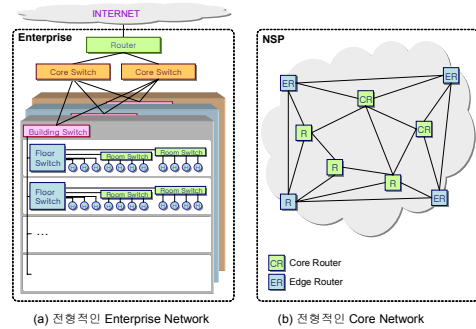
INTERNET

Enterprise

Router

Core Switch

Core Switch

Building Switch

Floor Switch

Room Switch

Room Switch

Floor Switch

Room Switch

Room Switch

...

NSP

ER

ER

CR

R

CR

R

R

R

ER

ER

CR Core Router

ER Edge Router

(a) 전형적인 Enterprise Network

(b) 전형적인 Core Network